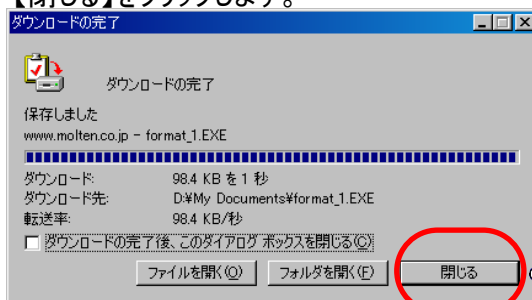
【閉じる】をクリックします。

ダウンロードの完了

ダウンロードの完了

保存しました
www.molten.co.jp - format_1.EXE

ダウンロード: 98.4 KB を 1 秒
ダウンロード先: D:¥My Documents¥format_1.EXE
転送率: 98.4 KB/秒

ダウンロードの完了後、このダイアログ ボックスを閉じる(C)

ファイルを開く(O) フォルダを開く(F) 閉じる